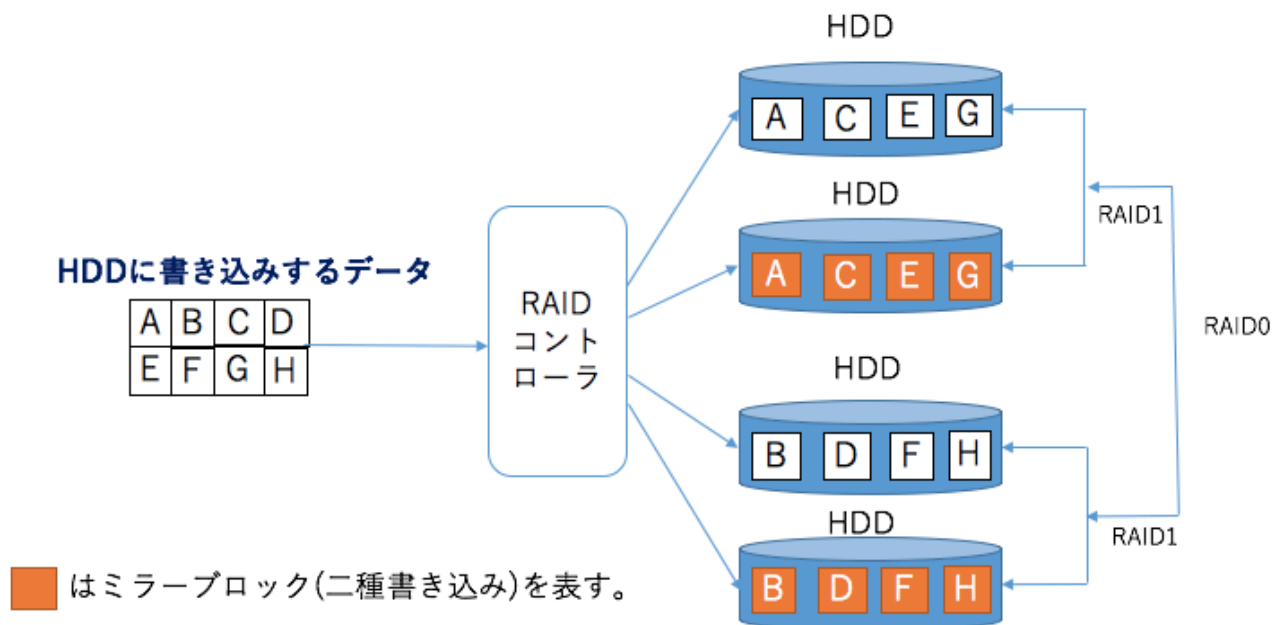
HDDに書き込みするデータ

| A | B | C | D |
|---|---|---|---|
| E | F | G | H |

RAID コントローラ

HDD

A C E G

HDD

A C E G

HDD

B D F H

HDD

B D F H

RAID1

RAID0

RAID1

はミラーブロック(二種書き込み)を表す。